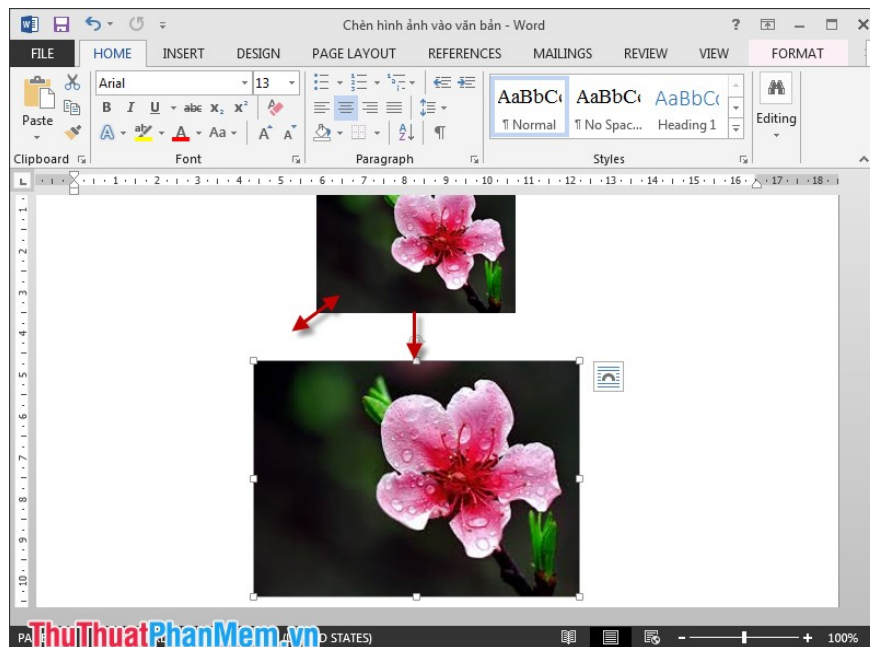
Chèn hình ảnh vào văn bản - Word

FILE HOME INSERT DESIGN PAGE LAYOUT REFERENCES MAILINGS REVIEW VIEW FORMAT

Paste

Arial 13

AaBbCc AaBbCc AaBbCc
¶ Normal ¶ No Spac... Heading 1

Editing

Clipboard Font Paragraph Styles

ThuThuatPhanMem.vn

PA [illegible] D STATES)

100%